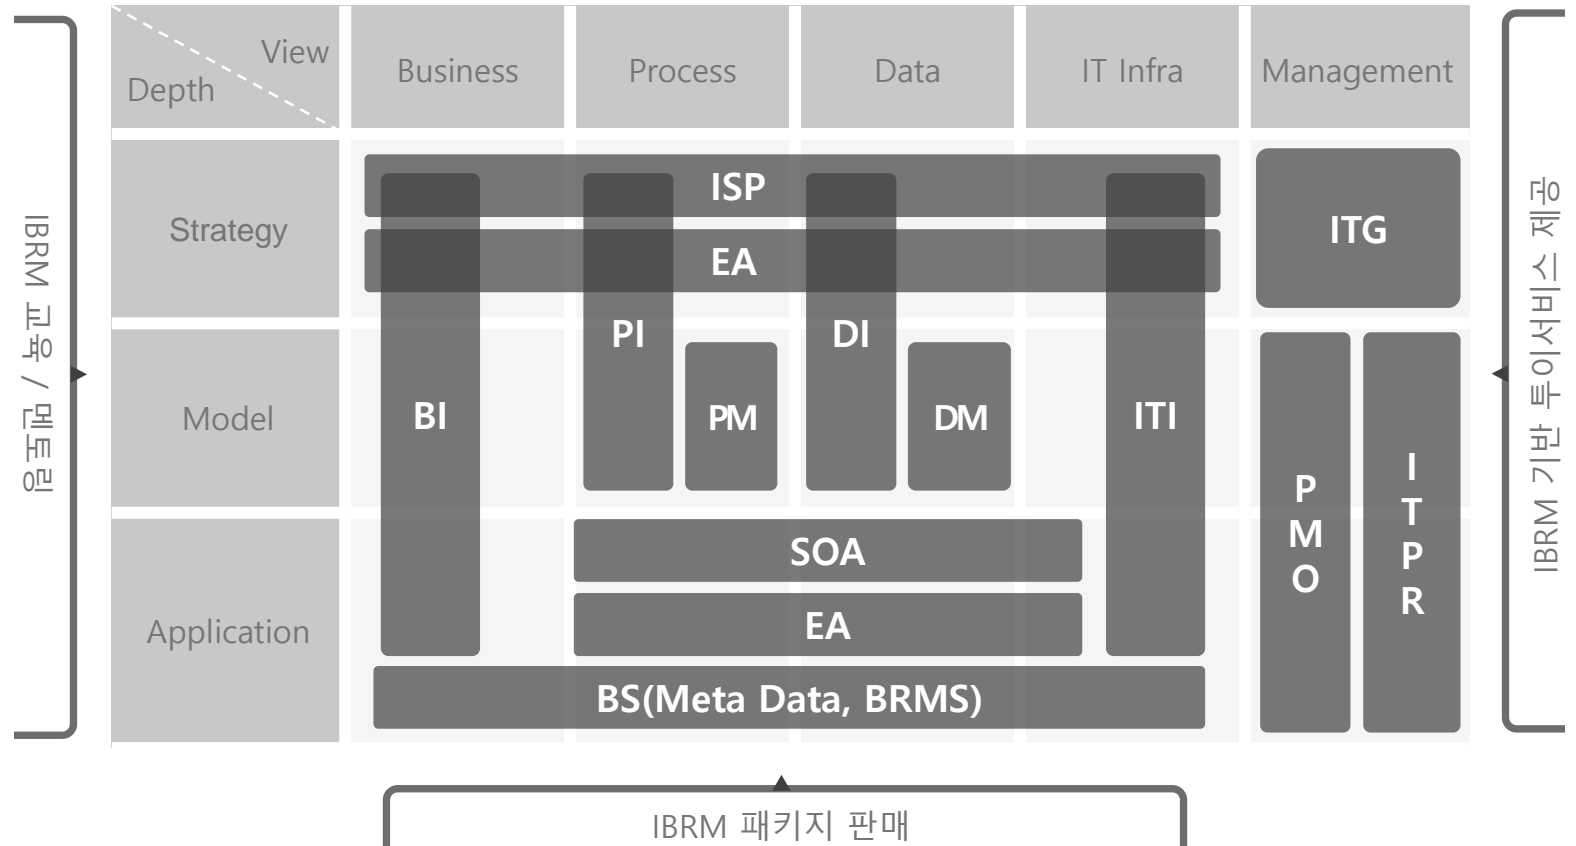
IBRM 교육 / 멘토링

| View / Depth | Business | Process | Data | IT Infra | Management |
|---|---|---|---|---|---|
| Strategy | ISP | | | | ITG |
| | EA | | | | |
| Model | BI | PI, PM | DI, DM | ITI | PMO, ITPR |
| Application | SOA | | | | |
| | EA | | | | |
| | BS(Meta Data, BRMS) | | | | |

IBRM 기반 투이서비스 제공

IBRM 패키지 판매